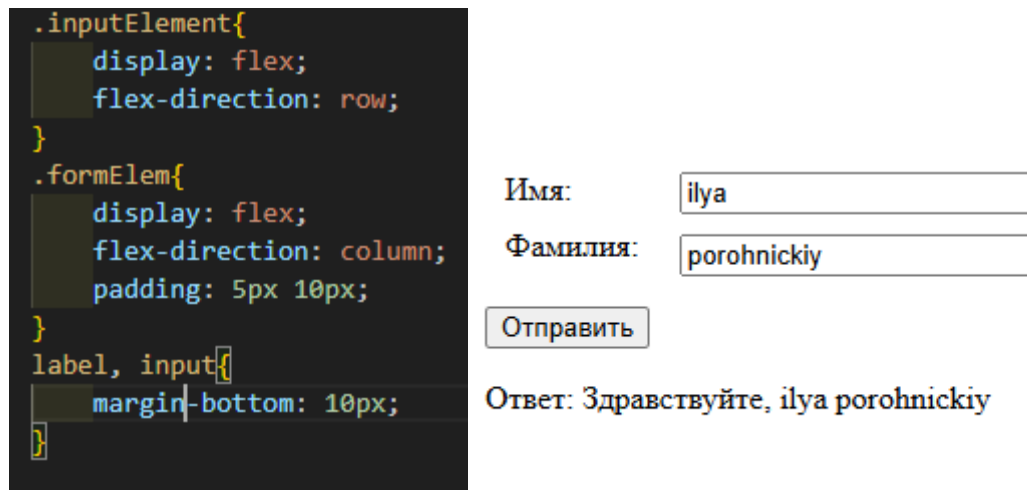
.inputElement{
    display: flex;
    flex-direction: row;
}
.formElem{
    display: flex;
    flex-direction: column;
    padding: 5px 10px;
}
label, input{
    margin-bottom: 10px;
}

Имя: ilya

Фамилия: porohnickiy

Отправить

Ответ: Здравствуйте, ilya porohnickiy